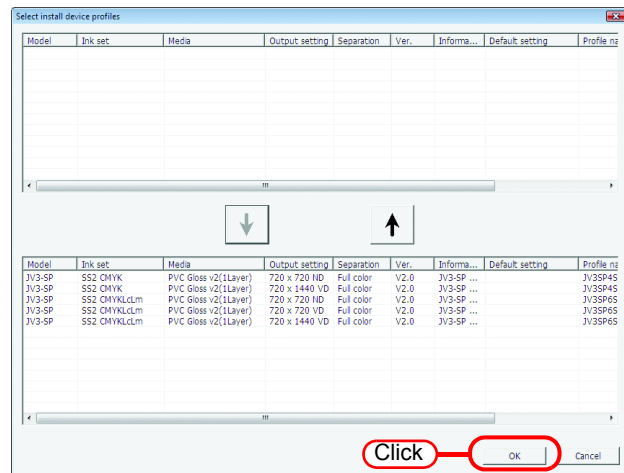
Select install device profiles

| Model | Ink set | Media | Output setting | Separation | Ver. | Informa... | Default setting | Profile na |
|---|---|---|---|---|---|---|---|---|

| Model | Ink set | Media | Output setting | Separation | Ver. | Informa... | Default setting | Profile na |
|---|---|---|---|---|---|---|---|---|
| JV3-SP | SS2 CMYK | PVC Gloss v2(1Layer) | 720 x 720 ND | Full color | V2.0 | JV3-SP ... | | JV3SP4S |
| JV3-SP | SS2 CMYK | PVC Gloss v2(1Layer) | 720 x 1440 VD | Full color | V2.0 | JV3-SP ... | | JV3SP4S |
| JV3-SP | SS2 CMYKLcLm | PVC Gloss v2(1Layer) | 720 x 720 ND | Full color | V2.0 | JV3-SP ... | | JV3SP6S |
| JV3-SP | SS2 CMYKLcLm | PVC Gloss v2(1Layer) | 720 x 720 VD | Full color | V2.0 | JV3-SP ... | | JV3SP6S |
| JV3-SP | SS2 CMYKLcLm | PVC Gloss v2(1Layer) | 720 x 1440 VD | Full color | V2.0 | JV3-SP ... | | JV3SP6S |

Click
OK
Cancel